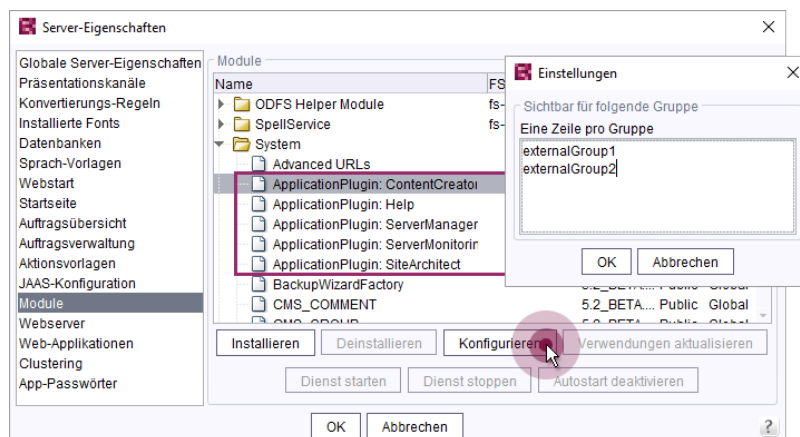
Server-Eigenschaften

Globale Server-Eigenschaften
Präsentationskanäle
Konvertierungs-Regeln
Installierte Fonts
Datenbanken
Sprach-Vorlagen
Webstart
Startseite
Auftragsübersicht
Auftragsverwaltung
Aktionsvorlagen
JAAS-Konfiguration
Module
Webserver
Web-Applikationen
Clustering
App-Passwörter

Module

| Name | FS |  |  |
|---|---|---|---|
| ODFS Helper Module | fs- |  |  |
| SpellService | fs- |  |  |
| System |  |  |  |
| Advanced URLs |  |  |  |
| ApplicationPlugin: ContentCreator |  |  |  |
| ApplicationPlugin: Help |  |  |  |
| ApplicationPlugin: ServerManager |  |  |  |
| ApplicationPlugin: ServerMonitorin |  |  |  |
| ApplicationPlugin: SiteArchitect |  |  |  |
| BackupWizardFactory | 5.2_BETA... | Public | Global |
| CMS_COMMENT | 5.2_BETA... | Public | Global |
| CMS_GROUP | 5.2_BETA... | Public | Global |

Installieren Deinstallieren Konfigurieren Verwendungen aktualisieren
Dienst starten Dienst stoppen Autostart deaktivieren

OK Abbrechen

Einstellungen

Sichtbar für folgende Gruppe
Eine Zeile pro Gruppe
externalGroup1
externalGroup2

OK Abbrechen